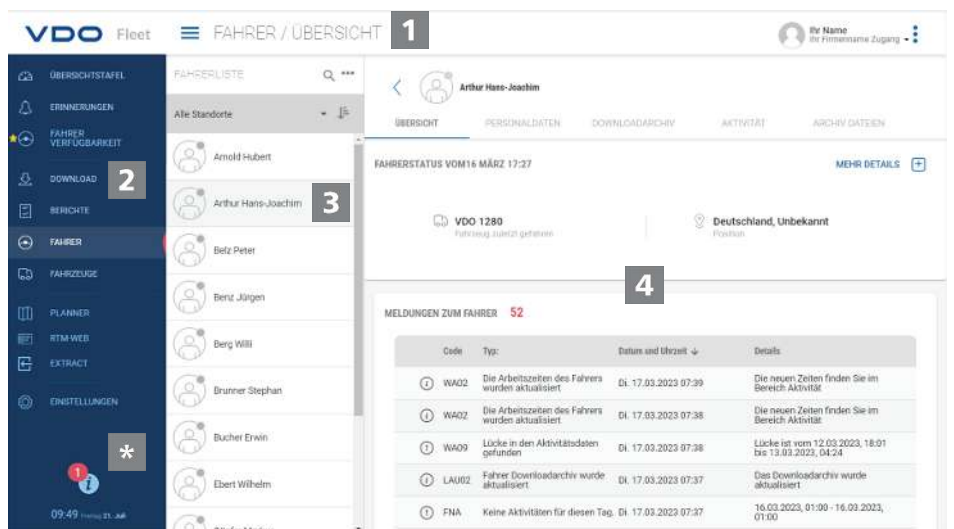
VDO Fleet

FAHRER / ÜBERSICHT

1

Ihr Name
Ihr Firmenname Zugang

ÜBERSICHTSTAFEL
ERINNERUNGEN
FAHRER VERFÜGBARKEIT
DOWNLOAD
2
BERICHTE
FAHRER
FAHRZEUGE
PLANNER
RTM-WEB
EXTRACT
EINSTELLUNGEN
*
1
09:49 Freitag 21. Juli

FAHRERLISTE
Alle Standorte
Arnold Hubert
Arthur Hans-Joachim
3
Belz Peter
Benz Jürgen
Berg Willi
Brunner Stephan
Bucher Erwin
Ebert Wilhelm

Arthur Hans-Joachim

ÜBERSICHT
PERSONALDATEN
DOWNLOADARCHIV
AKTIVITÄT
ARCHIV DATEIEN

FAHRERSTATUS VOM16 MÄRZ 17:27
MEHR DETAILS

VDO 1280
Fahrzeug zuletzt gefahren

Deutschland, Unbekannt
Position

4

MELDUNGEN ZUM FAHRER 52

| | Code | Typ: | Datum und Uhrzeit | Details |
|---|---|---|---|---|
| | WA02 | Die Arbeitszeiten des Fahrers wurden aktualisiert | Di. 17.03.2023 07:39 | Die neuen Zeiten finden Sie im Bereich Aktivität |
| | WA02 | Die Arbeitszeiten des Fahrers wurden aktualisiert | Di. 17.03.2023 07:38 | Die neuen Zeiten finden Sie im Bereich Aktivität |
| | WA09 | Lücke in den Aktivitätsdaten gefunden | Di. 17.03.2023 07:38 | Lücke ist vom 12.03.2023, 18:01 bis 13.03.2023, 04:24 |
| | LAU02 | Fahrer Downloadarchiv wurde aktualisiert | Di. 17.03.2023 07:37 | Das Downloadarchiv wurde aktualisiert |
| | FNA | Keine Aktivitäten für diesen Tag. | Di. 17.03.2023 07:37 | 16.03.2023, 01:00 - 16.03.2023, 01:00 |